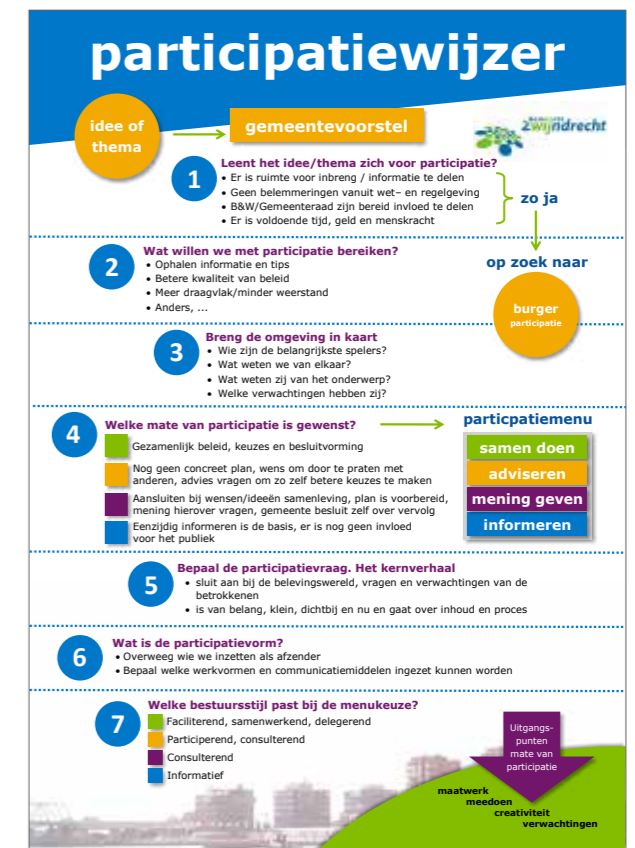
participatiewijzer

idee of thema

gemeentevoorstel

gemeente Zwijndrecht

1 Leent het idee/thema zich voor participatie?
• Er is ruimte voor inbreng / informatie te delen
• Geen belemmeringen vanuit wet– en regelgeving
• B&W/Gemeenteraad zijn bereid invloed te delen
• Er is voldoende tijd, geld en menskracht

zo ja

op zoek naar

burger participatie

2 Wat willen we met participatie bereiken?
• Ophalen informatie en tips
• Betere kwaliteit van beleid
• Meer draagvlak/minder weerstand
• Anders, ...

3 Breng de omgeving in kaart
• Wie zijn de belangrijkste spelers?
• Wat weten we van elkaar?
• Wat weten zij van het onderwerp?
• Welke verwachtingen hebben zij?

4 Welke mate van participatie is gewenst?
Gezamenlijk beleid, keuzes en besluitvorming
Nog geen concreet plan, wens om door te praten met anderen, advies vragen om zo zelf betere keuzes te maken
Aansluiten bij wensen/ideeën samenleving, plan is voorbereid, mening hierover vragen, gemeente besluit zelf over vervolg
Eenzijdig informeren is de basis, er is nog geen invloed voor het publiek

particpatiemenu
samen doen
adviseren
mening geven
informeren

5 Bepaal de participatievraag. Het kernverhaal
• sluit aan bij de belevingswereld, vragen en verwachtingen van de betrokkenen
• is van belang, klein, dichtbij en nu en gaat over inhoud en proces

6 Wat is de participatievorm?
• Overweeg wie we inzetten als afzender
• Bepaal welke werkvormen en communicatiemiddelen ingezet kunnen worden

7 Welke bestuursstijl past bij de menukeuze?
Faciliterend, samenwerkend, delegerend
Participerend, consulterend
Consulterend
Informatief

Uitgangs-punten mate van participatie

maatwerk
meedoen
creativiteit
verwachtingen